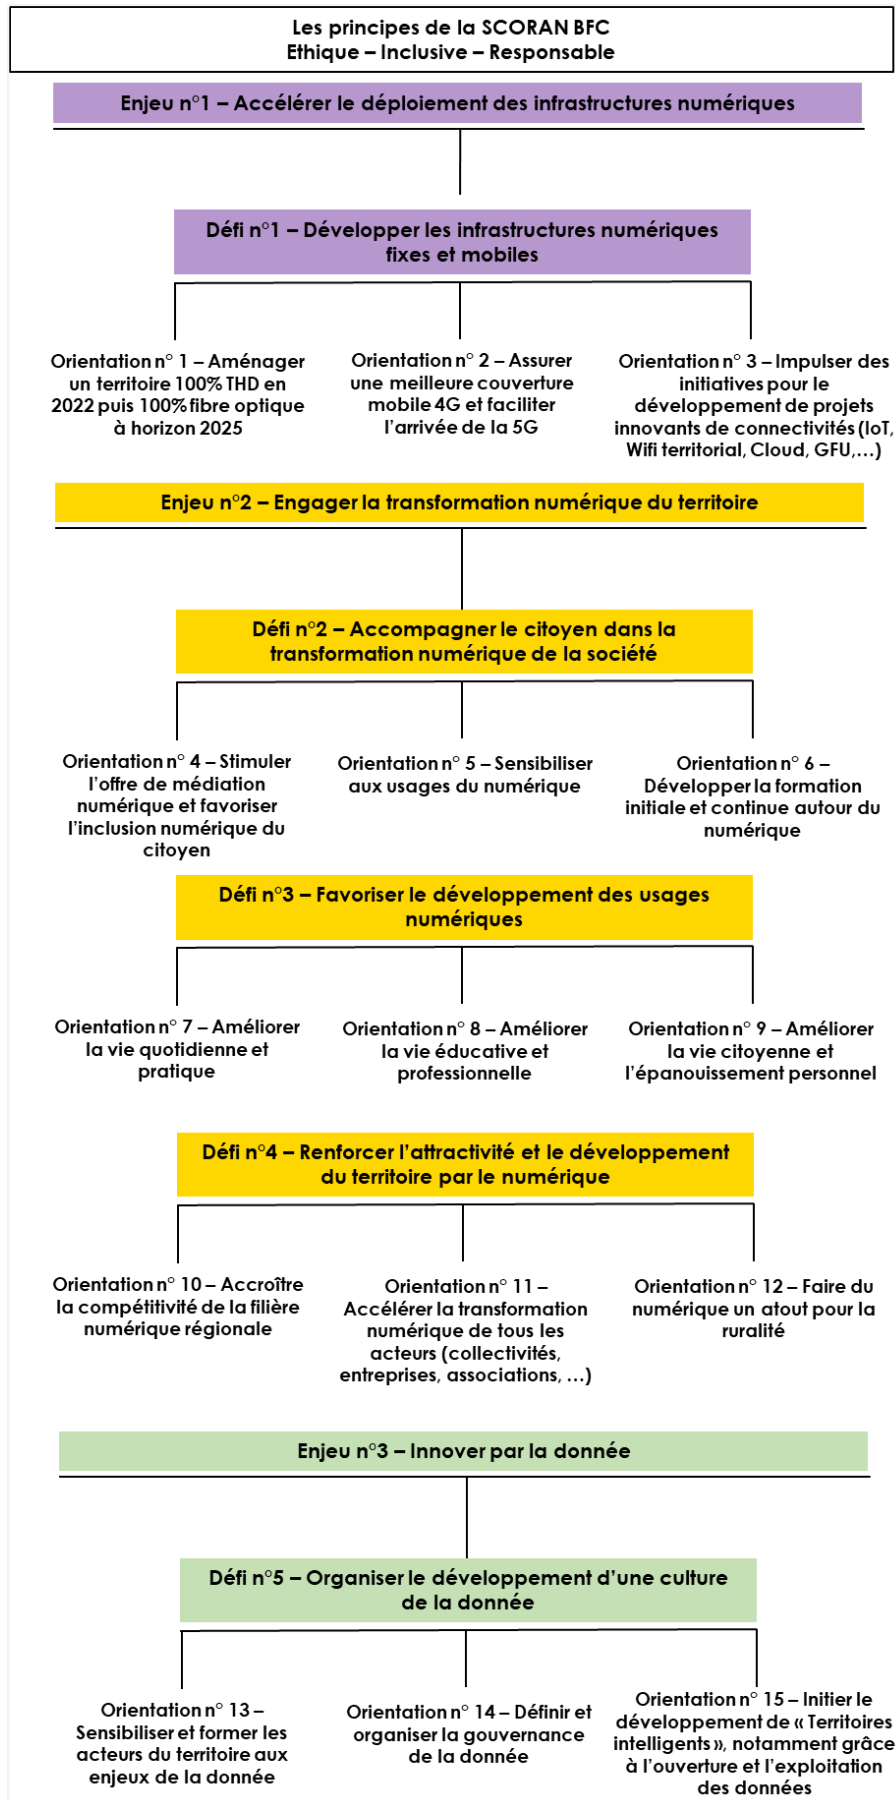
Les principes de la SCORAN BFC
Ethique – Inclusive – Responsable

Enjeu n°1 – Accélérer le déploiement des infrastructures numériques

Défi n°1 – Développer les infrastructures numériques fixes et mobiles

Orientation n° 1 – Aménager un territoire 100% THD en 2022 puis 100% fibre optique à horizon 2025

Orientation n° 2 – Assurer une meilleure couverture mobile 4G et faciliter l'arrivée de la 5G

Orientation n° 3 – Impulser des initiatives pour le développement de projets innovants de connectivités (IoT, Wifi territorial, Cloud, GFU,…)

Enjeu n°2 – Engager la transformation numérique du territoire

Défi n°2 – Accompagner le citoyen dans la transformation numérique de la société

Orientation n° 4 – Stimuler l'offre de médiation numérique et favoriser l'inclusion numérique du citoyen

Orientation n° 5 – Sensibiliser aux usages du numérique

Orientation n° 6 – Développer la formation initiale et continue autour du numérique

Défi n°3 – Favoriser le développement des usages numériques

Orientation n° 7 – Améliorer la vie quotidienne et pratique

Orientation n° 8 – Améliorer la vie éducative et professionnelle

Orientation n° 9 – Améliorer la vie citoyenne et l'épanouissement personnel

Défi n°4 – Renforcer l'attractivité et le développement du territoire par le numérique

Orientation n° 10 – Accroître la compétitivité de la filière numérique régionale

Orientation n° 11 – Accélérer la transformation numérique de tous les acteurs (collectivités, entreprises, associations, …)

Orientation n° 12 – Faire du numérique un atout pour la ruralité

Enjeu n°3 – Innover par la donnée

Défi n°5 – Organiser le développement d'une culture de la donnée

Orientation n° 13 – Sensibiliser et former les acteurs du territoire aux enjeux de la donnée

Orientation n° 14 – Définir et organiser la gouvernance de la donnée

Orientation n° 15 – Initier le développement de « Territoires intelligents », notamment grâce à l'ouverture et l'exploitation des données